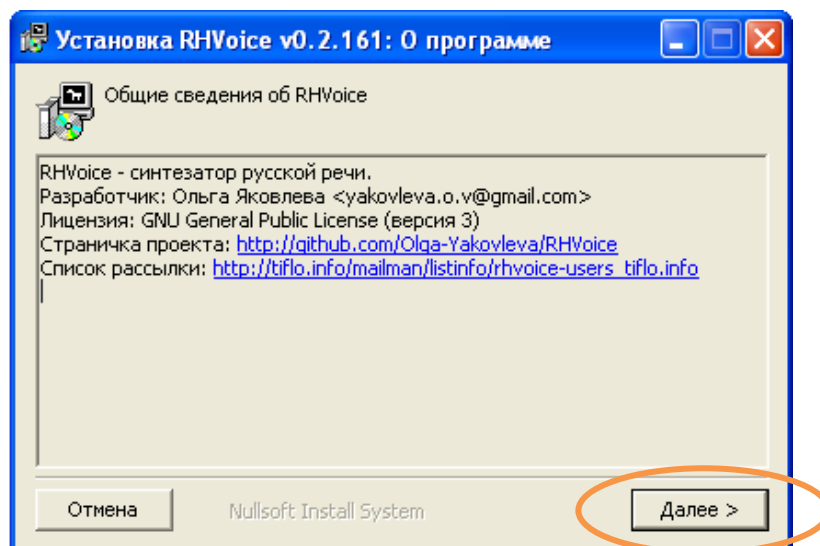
Установка RHVoice v0.2.161: О программе

Общие сведения об RHVoice

RHVoice - синтезатор русской речи.
Разработчик: Ольга Яковлева <yakovleva.o.v@gmail.com>
Лицензия: GNU General Public License (версия 3)
Страничка проекта: http://github.com/Olga-Yakovleva/RHVoice
Список рассылки: http://tiflo.info/mailman/listinfo/rhvoice-users_tiflo.info

Отмена

Nullsoft Install System

Далее >